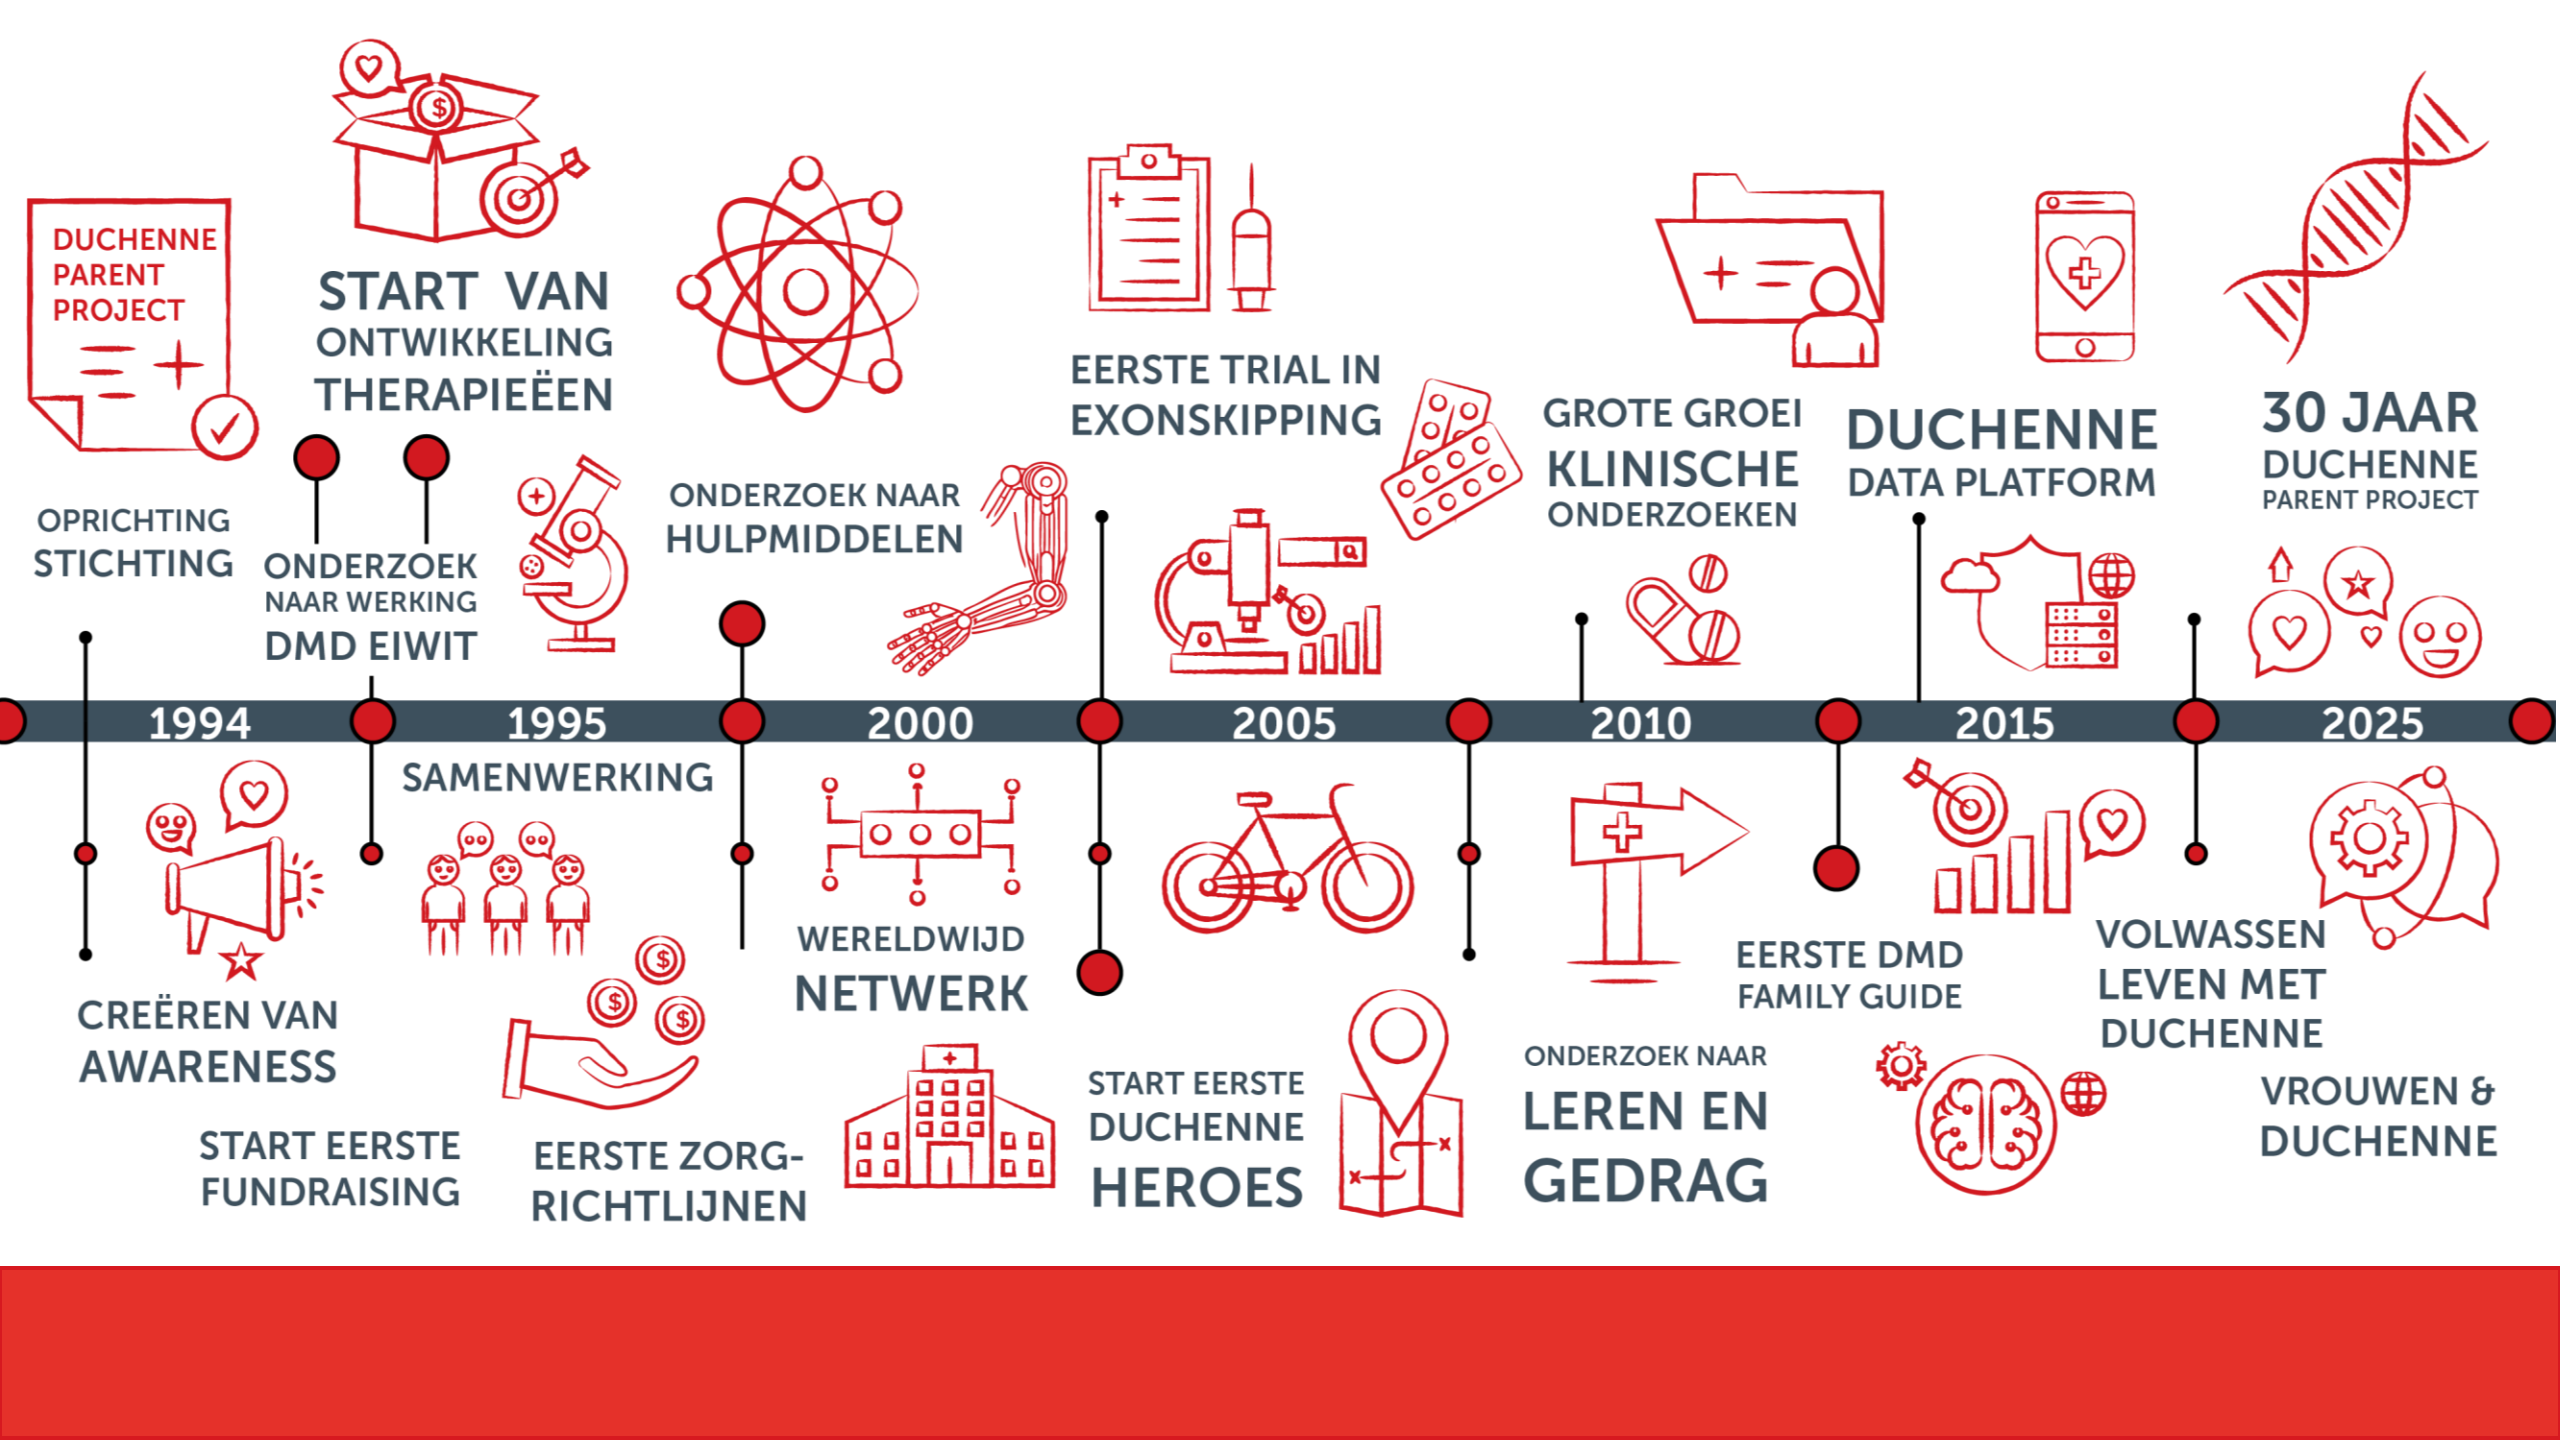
DUCHENNE PARENT PROJECT

START VAN ONTWIKKELING THERAPIEËEN

OPRICHTING STICHTING

ONDERZOEK NAAR WERKING DMD EIWIT

ONDERZOEK NAAR HULPMIDDELEN

EERSTE TRIAL IN EXONSKIPPING

GROTE GROEI KLINISCHE ONDERZOEKEN

DUCHENNE DATA PLATFORM

30 JAAR DUCHENNE PARENT PROJECT

1994 1995 2000 2005 2010 2015 2025

SAMENWERKING

CREËREN VAN AWARENESS

WERELDWIJD NETWERK

EERSTE DMD FAMILY GUIDE

VOLWASSEN LEVEN MET DUCHENNE

START EERSTE FUNDRAISING

EERSTE ZORG-RICHTLIJNEN

START EERSTE DUCHENNE HEROES

ONDERZOEK NAAR LEREN EN GEDRAG

VROUWEN & DUCHENNE